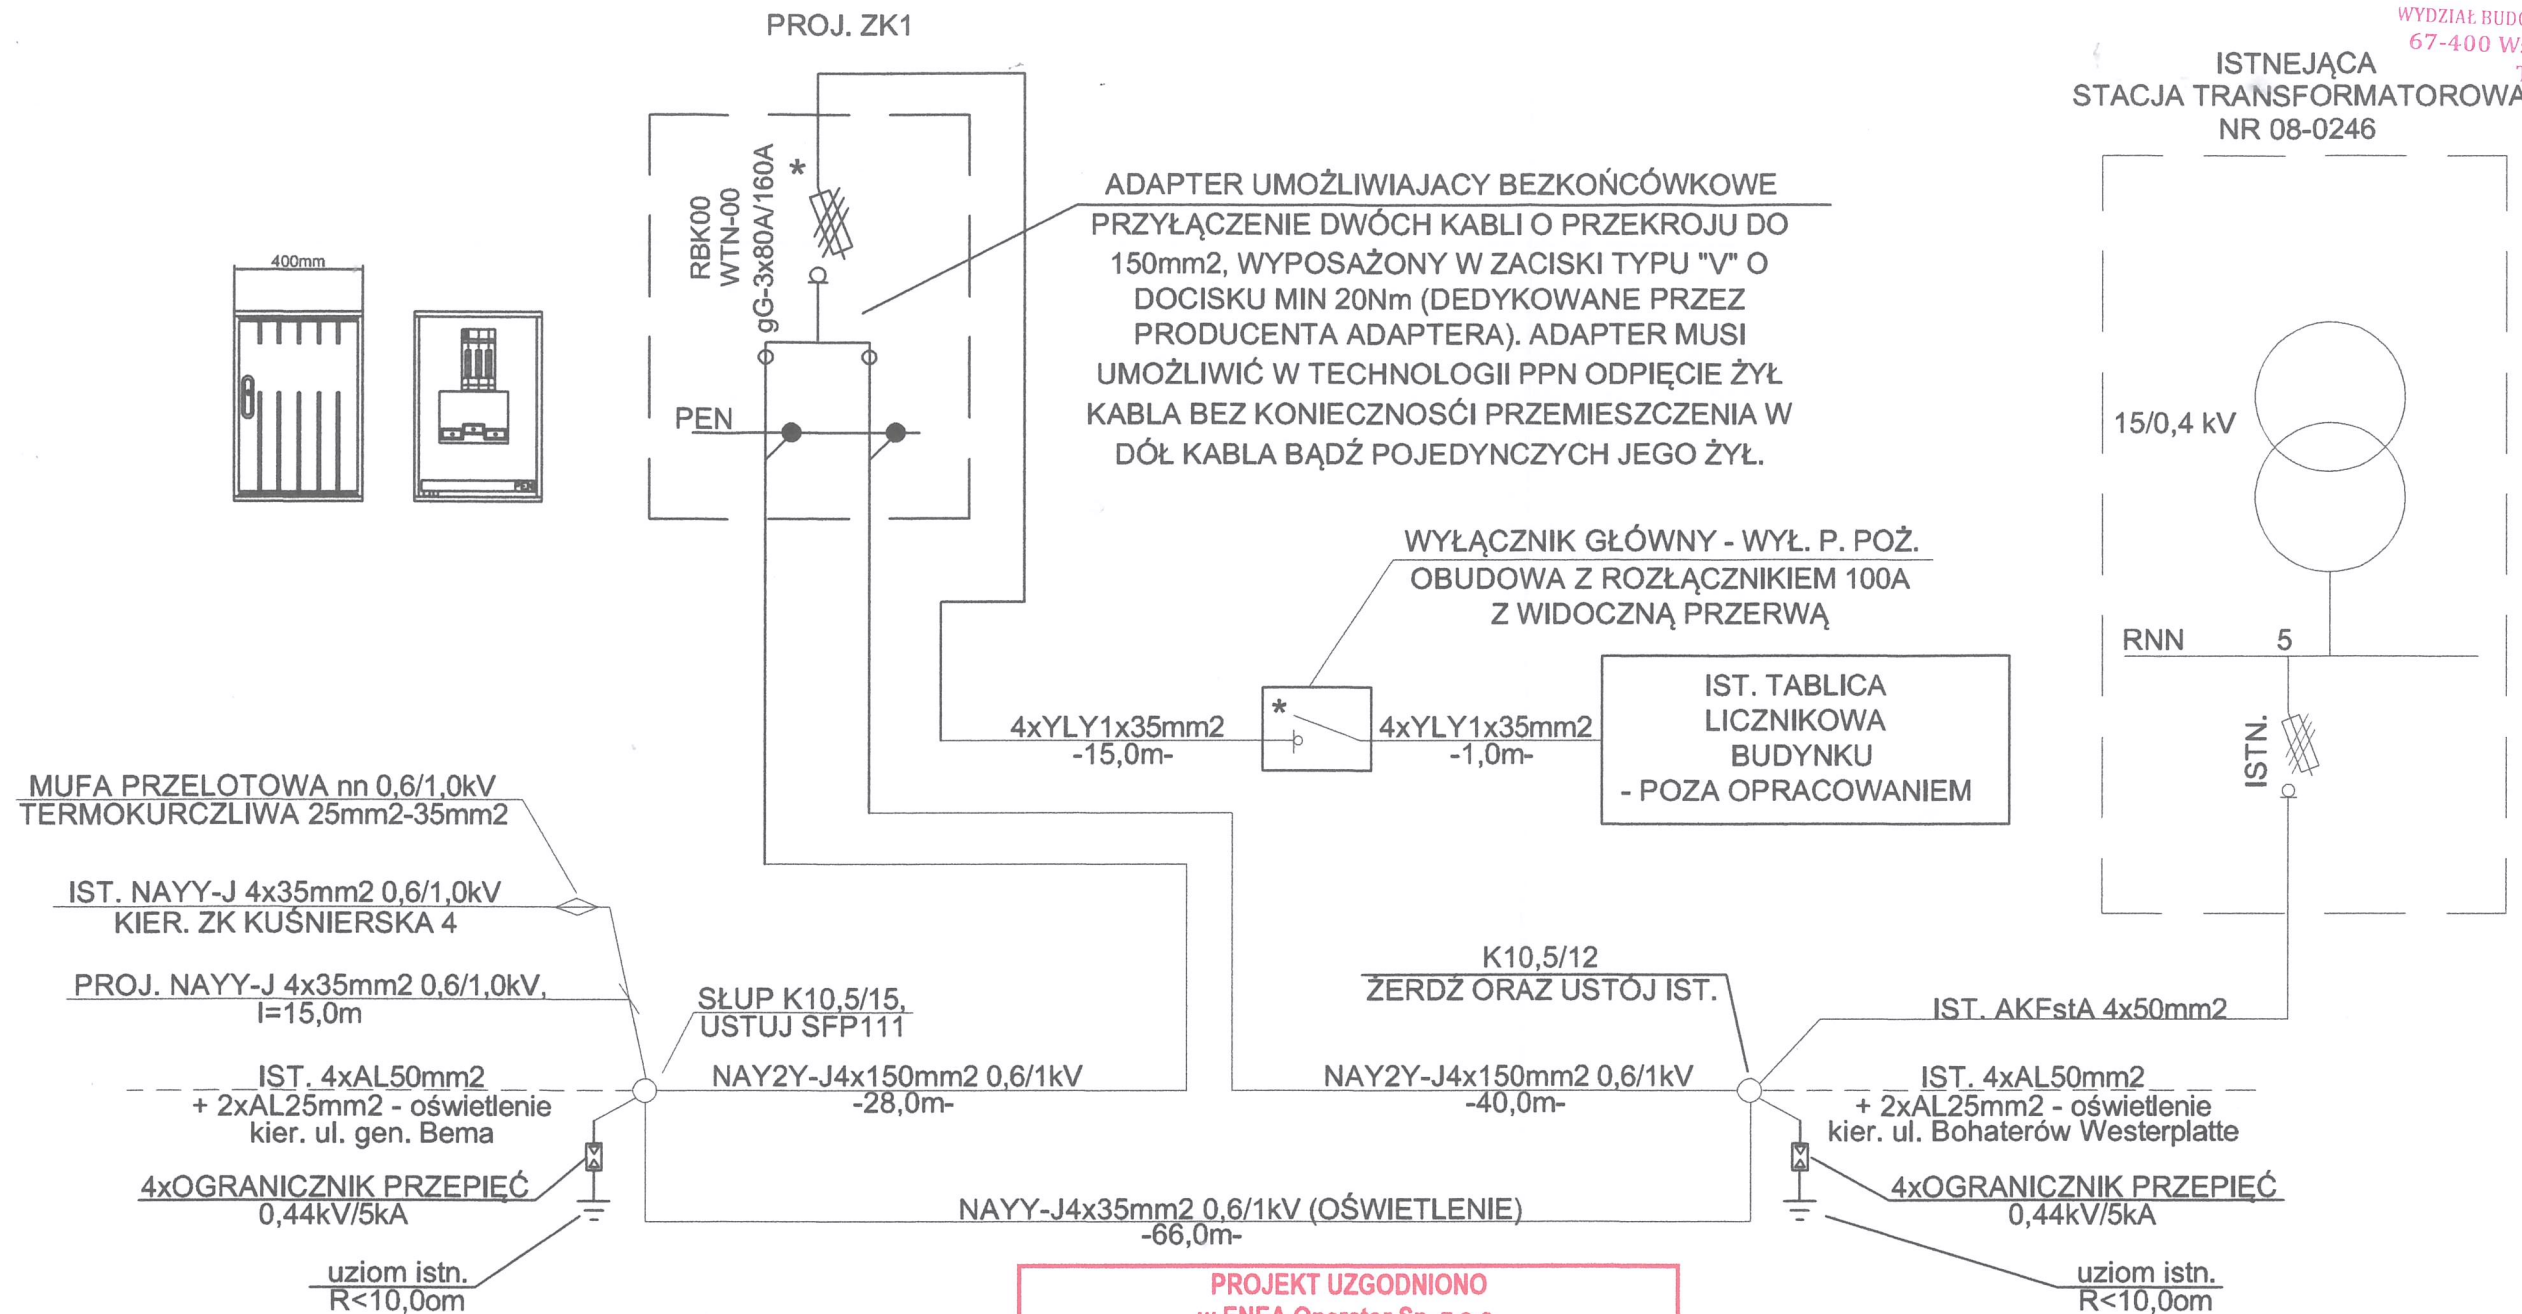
PROJ. ZK1

WYDZIAŁ BUD
67-400 W

ISTNIEJĄCA
STACJA TRANSFORMATOROWA
NR 08-0246

400mm

RBK00
WTN-00
gG-3x80A/160A
*

PEN

ADAPTER UMOŻLIWIAJACY BEZKOŃCÓWKOWE PRZYŁĄCZENIE DWÓCH KABLI O PRZEKROJU DO 150mm2, WYPOSAŻONY W ZACISKI TYPU "V" O DOCISKU MIN 20Nm (DEDYKOWANE PRZEZ PRODUCENTA ADAPTERA). ADAPTER MUSI UMOŻLIWIĆ W TECHNOLOGII PPN ODPIĘCIE ŻYŁ KABLA BEZ KONIECZNOŚCI PRZEMIESZCZENIA W DÓŁ KABLA BĄDŹ POJEDYNCZYCH JEGO ŻYŁ.

15/0,4 kV

WYŁĄCZNIK GŁÓWNY - WYŁ. P. POŻ.
OBUDOWA Z ROZŁĄCZNIKIEM 100A
Z WIDOCZNĄ PRZERWĄ

RNN 5

ISTN.

4xYLY1x35mm2
-15,0m-

*

4xYLY1x35mm2
-1,0m-

IST. TABLICA
LICZNIKOWA
BUDYNKU
- POZA OPRACOWANIEM

MUFA PRZELOTOWA nn 0,6/1,0kV
TERMOKURCZLIWA 25mm2-35mm2

IST. NAYY-J 4x35mm2 0,6/1,0kV
KIER. ZK KUŚNIERSKA 4

PROJ. NAYY-J 4x35mm2 0,6/1,0kV,
l=15,0m

SŁUP K10,5/15,
USTUJ SFP111

K10,5/12
ŻERDŹ ORAZ USTÓJ IST.

IST. AKFstA 4x50mm2

IST. 4xAL50mm2
+ 2xAL25mm2 - oświetlenie
kier. ul. gen. Bema

NAY2Y-J4x150mm2 0,6/1kV
-28,0m-

NAY2Y-J4x150mm2 0,6/1kV
-40,0m-

IST. 4xAL50mm2
+ 2xAL25mm2 - oświetlenie
kier. ul. Bohaterów Westerplatte

4xOGRANICZNIK PRZEPIĘĆ
0,44kV/5kA

NAYY-J4x35mm2 0,6/1kV (OŚWIETLENIE)
-66,0m-

4xOGRANICZNIK PRZEPIĘĆ
0,44kV/5kA

uziom istn.
R<10,0om

PROJEKT UZGODNIONO
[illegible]

uziom istn.
R<10,0om